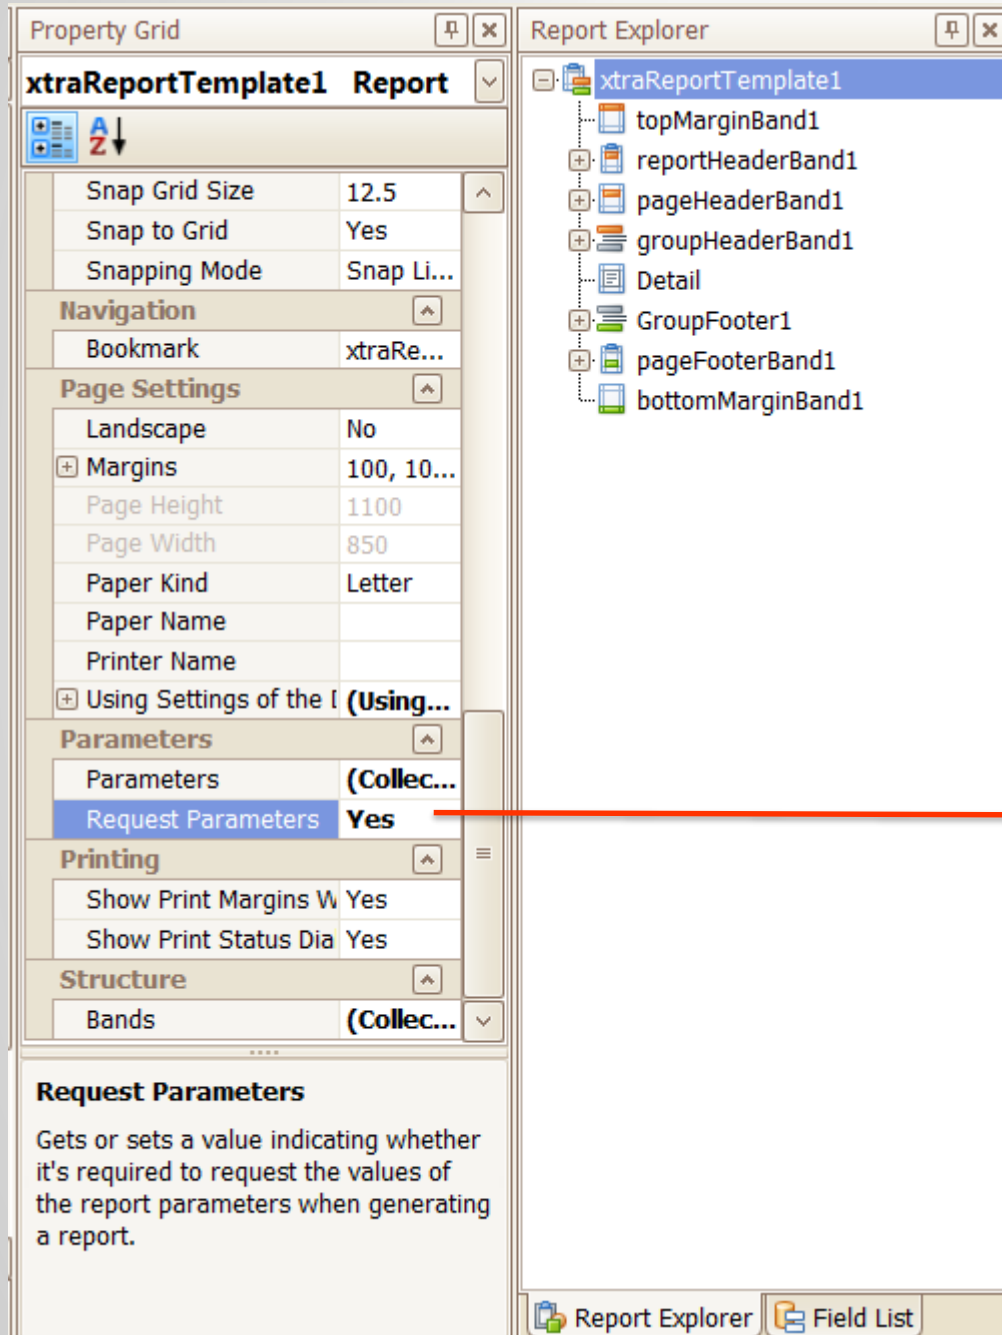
Property Grid

xtraReportTemplate1 Report

| | |
|---|---|
| Snap Grid Size | 12.5 |
| Snap to Grid | Yes |
| Snapping Mode | Snap Li... |
| **Navigation** | |
| Bookmark | xtraRe... |
| **Page Settings** | |
| Landscape | No |
| Margins | 100, 10... |
| Page Height | 1100 |
| Page Width | 850 |
| Paper Kind | Letter |
| Paper Name | |
| Printer Name | |
| Using Settings of the I | (Using... |
| **Parameters** | |
| Parameters | (Collec... |
| Request Parameters | Yes |
| **Printing** | |
| Show Print Margins W | Yes |
| Show Print Status Dia | Yes |
| **Structure** | |
| Bands | (Collec... |

Request Parameters

Gets or sets a value indicating whether it's required to request the values of the report parameters when generating a report.

Report Explorer

xtraReportTemplate1
topMarginBand1
reportHeaderBand1
pageHeaderBand1
groupHeaderBand1
Detail
GroupFooter1
pageFooterBand1
bottomMarginBand1

Report Explorer
Field List